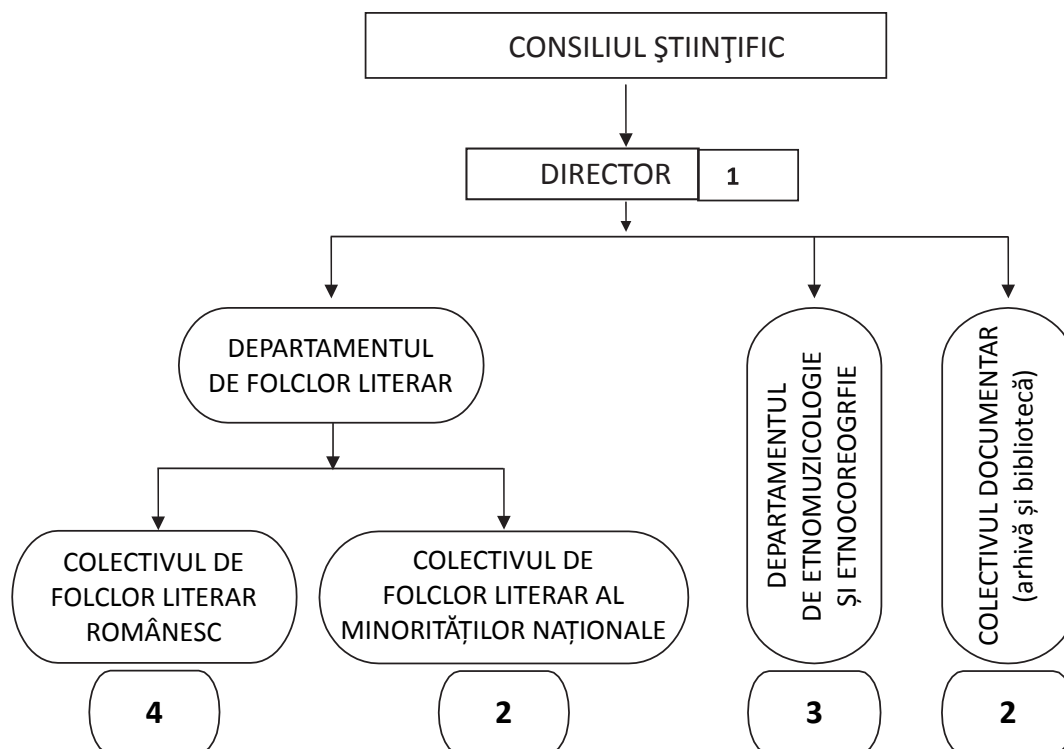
CONSILIUL ŞTIINŢIFIC

DIRECTOR

1

DEPARTAMENTUL DE FOLCLOR LITERAR

DEPARTAMENTUL DE ETNOMUZICOLOGIE ȘI ETNOCOREOGRFIE

COLECTIVUL DOCUMENTAR (arhivă și bibliotecă)

COLECTIVUL DE FOLCLOR LITERAR ROMÂNESC

COLECTIVUL DE FOLCLOR LITERAR AL MINORITĂȚILOR NAȚIONALE

4

2

3

2